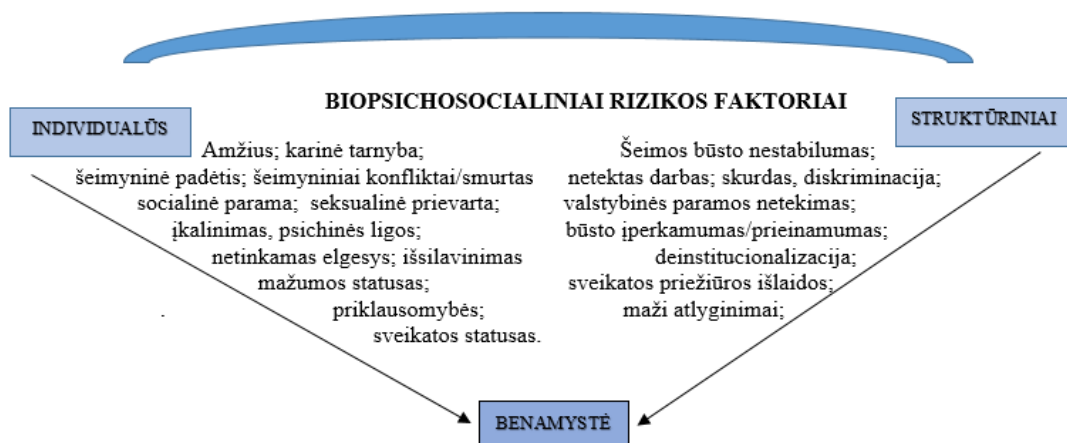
BIOPSICHOSOCIALINIAI RIZIKOS FAKTORIAI

INDIVIDUALŪS

Amžius; karinė tarnyba;
šeimyninė padėtis; šeimyniniai konfliktai/smurtas
socialinė parama; seksualinė prievarta;
įkalinimas, psichinės ligos;
netinkamas elgesys; išsilavinimas
mažumos statusas;
priklausomybės;
sveikatos statusas.

STRUKTŪRINIAI

Šeimos būsto nestabilumas;
netektas darbas; skurdas, diskriminacija;
valstybinės paramos netekimas;
būsto įperkamumas/prieinamumas;
deinstitucionalizacija;
sveikatos priežiūros išlaidos;
maži atlyginimai;

BENAMYSTĖ